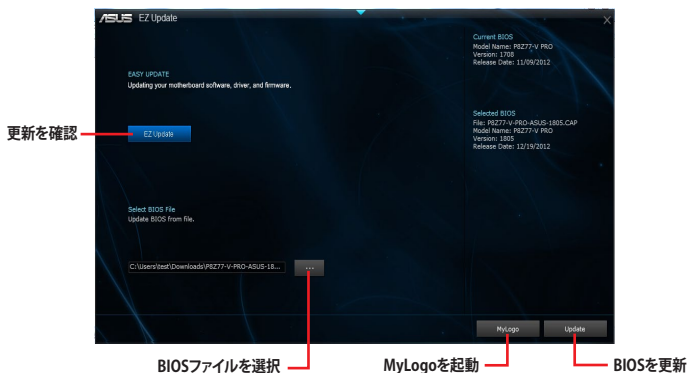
ASUS EZ Update

EASY UPDATE
Updating your motherboard software, driver, and firmware.

更新を確認

EZ Update

Current BIOS
Model Name: P8Z77-V PRO
Version: 1708
Release Date: 11/09/2012

Selected BIOS
File: P8Z77-V-PRO-ASUS-1805.CAP
Model Name: P8Z77-V PRO
Version: 1805
Release Date: 12/19/2012

Select BIOS File
Update BIOS from file.

C:\Users\test\Downloads\P8Z77-V-PRO-ASUS-18...

...

MyLogo

Update

BIOSファイルを選択

MyLogoを起動

BIOSを更新